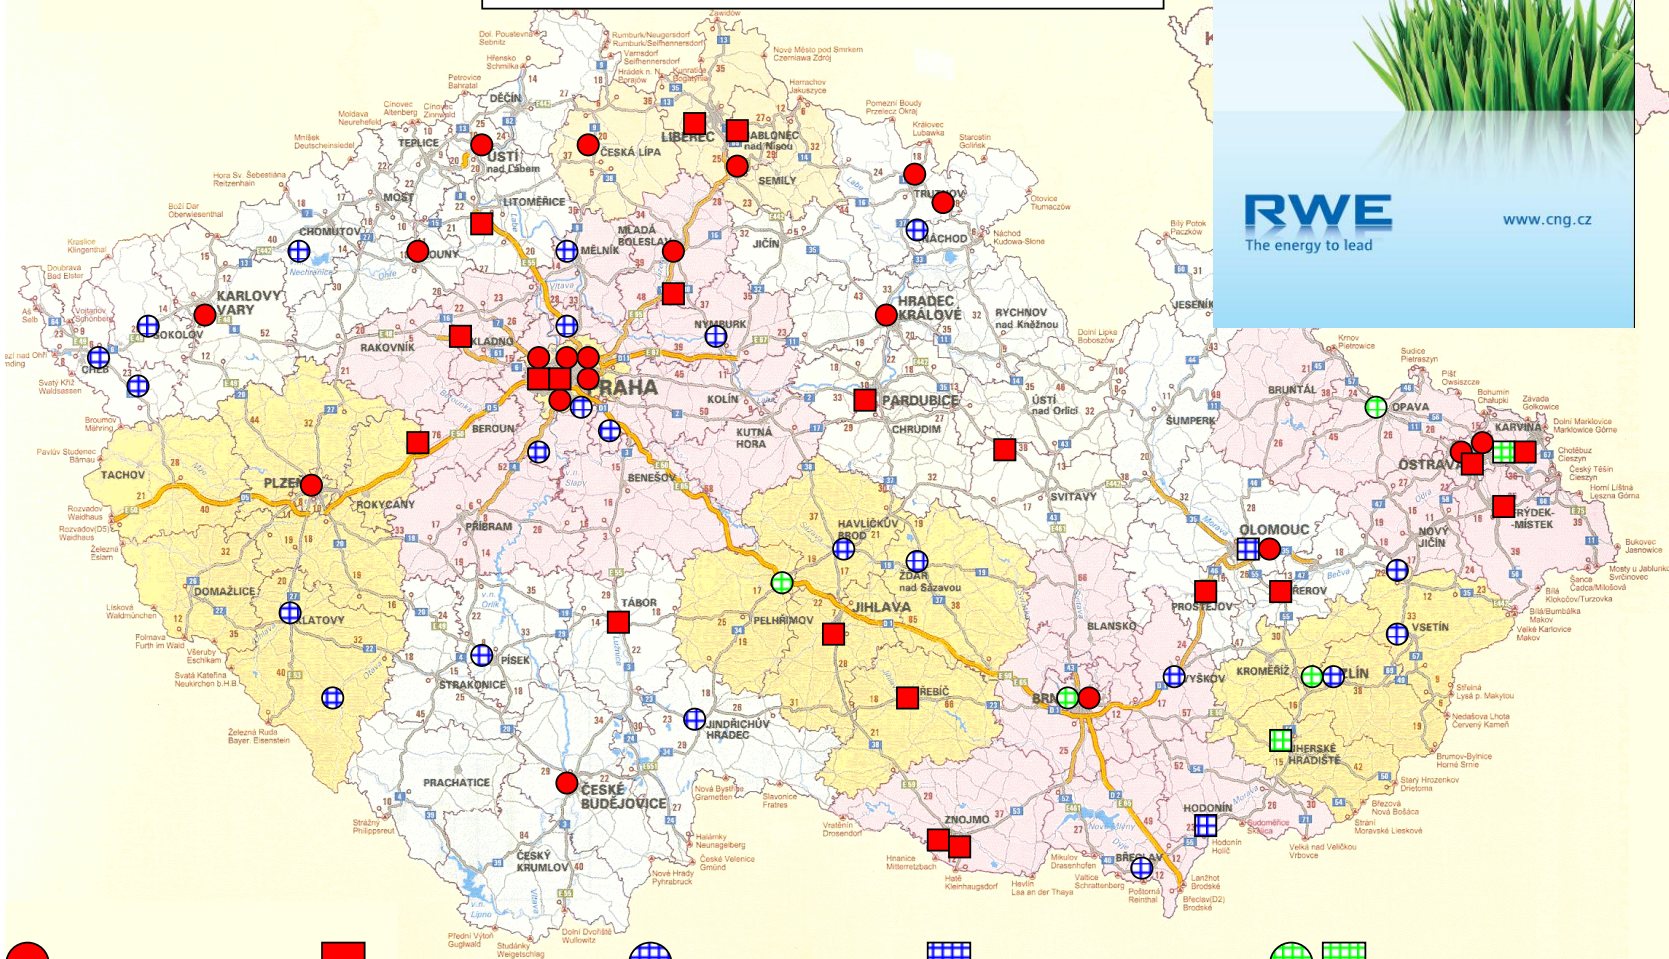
RWE
The energy to lead
www.cng.cz

DĚČÍN
LIBEREC
JABLONEC nad Nisou
ÚSTÍ nad Labem
TEPLICE
ČESKÁ LÍPA
SEMILY
TRUTNOV
MOST
LITOMĚŘICE
MLADÁ BOLESLAV
NÁCHOD
CHOMUTOV
LOUNY
MĚLNÍK
JIČÍN
KARLOVY VARY
SOKOLOV
CHEB
HRADEC KRÁLOVÉ
RYCHNOV nad Kněžnou
JESENÍK
NYMBURK
RAKOVNÍK
KLADNO
PRAHA
KOLÍN
PARDUBICE
ÚSTÍ nad Orlicí
BRUNTÁL
OPAVA
KARVINÁ
ŠUMPERK
OSTRAVA
BEROUN
KUTNÁ HORA
CHRUDIM
TACHOV
PLZEŇ
ROKYCANY
BENEŠOV
SVITAVY
FRÝDEK-MÍSTEK
PŘÍBRAM
HAVLÍČKŮV BROD
OLOMOUC
NOVÝ JIČÍN
ŽĎÁR nad Sázavou
DOMAŽLICE
KLATOVY
PELHŘIMOV
JIHLAVA
TÁBOR
PROSTĚJOV
PŘEROV
VSETÍN
BLANSKO
PÍSEK
STRAKONICE
TŘEBÍČ
VYŠKOV
KROMĚŘÍŽ
ZLÍN
BRNO
JINDŘICHŮV HRADEC
UHERSKÉ HRADIŠTĚ
PRACHATICE
ČESKÉ BUDĚJOVICE
ZNOJMO
HODONÍN
BŘECLAV
ČESKÝ KRUMLOV